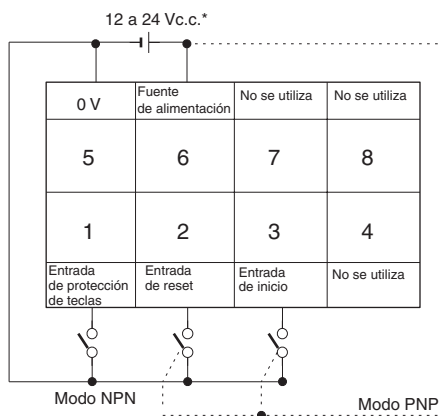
12 a 24 Vc.c.*

| 0 V | Fuente de alimentación | No se utiliza | No se utiliza |
|---|---|---|---|
| 5 | 6 | 7 | 8 |
| 1 | 2 | 3 | 4 |
| Entrada de protección de teclas | Entrada de reset | Entrada de inicio | No se utiliza |

Modo NPN

Modo PNP